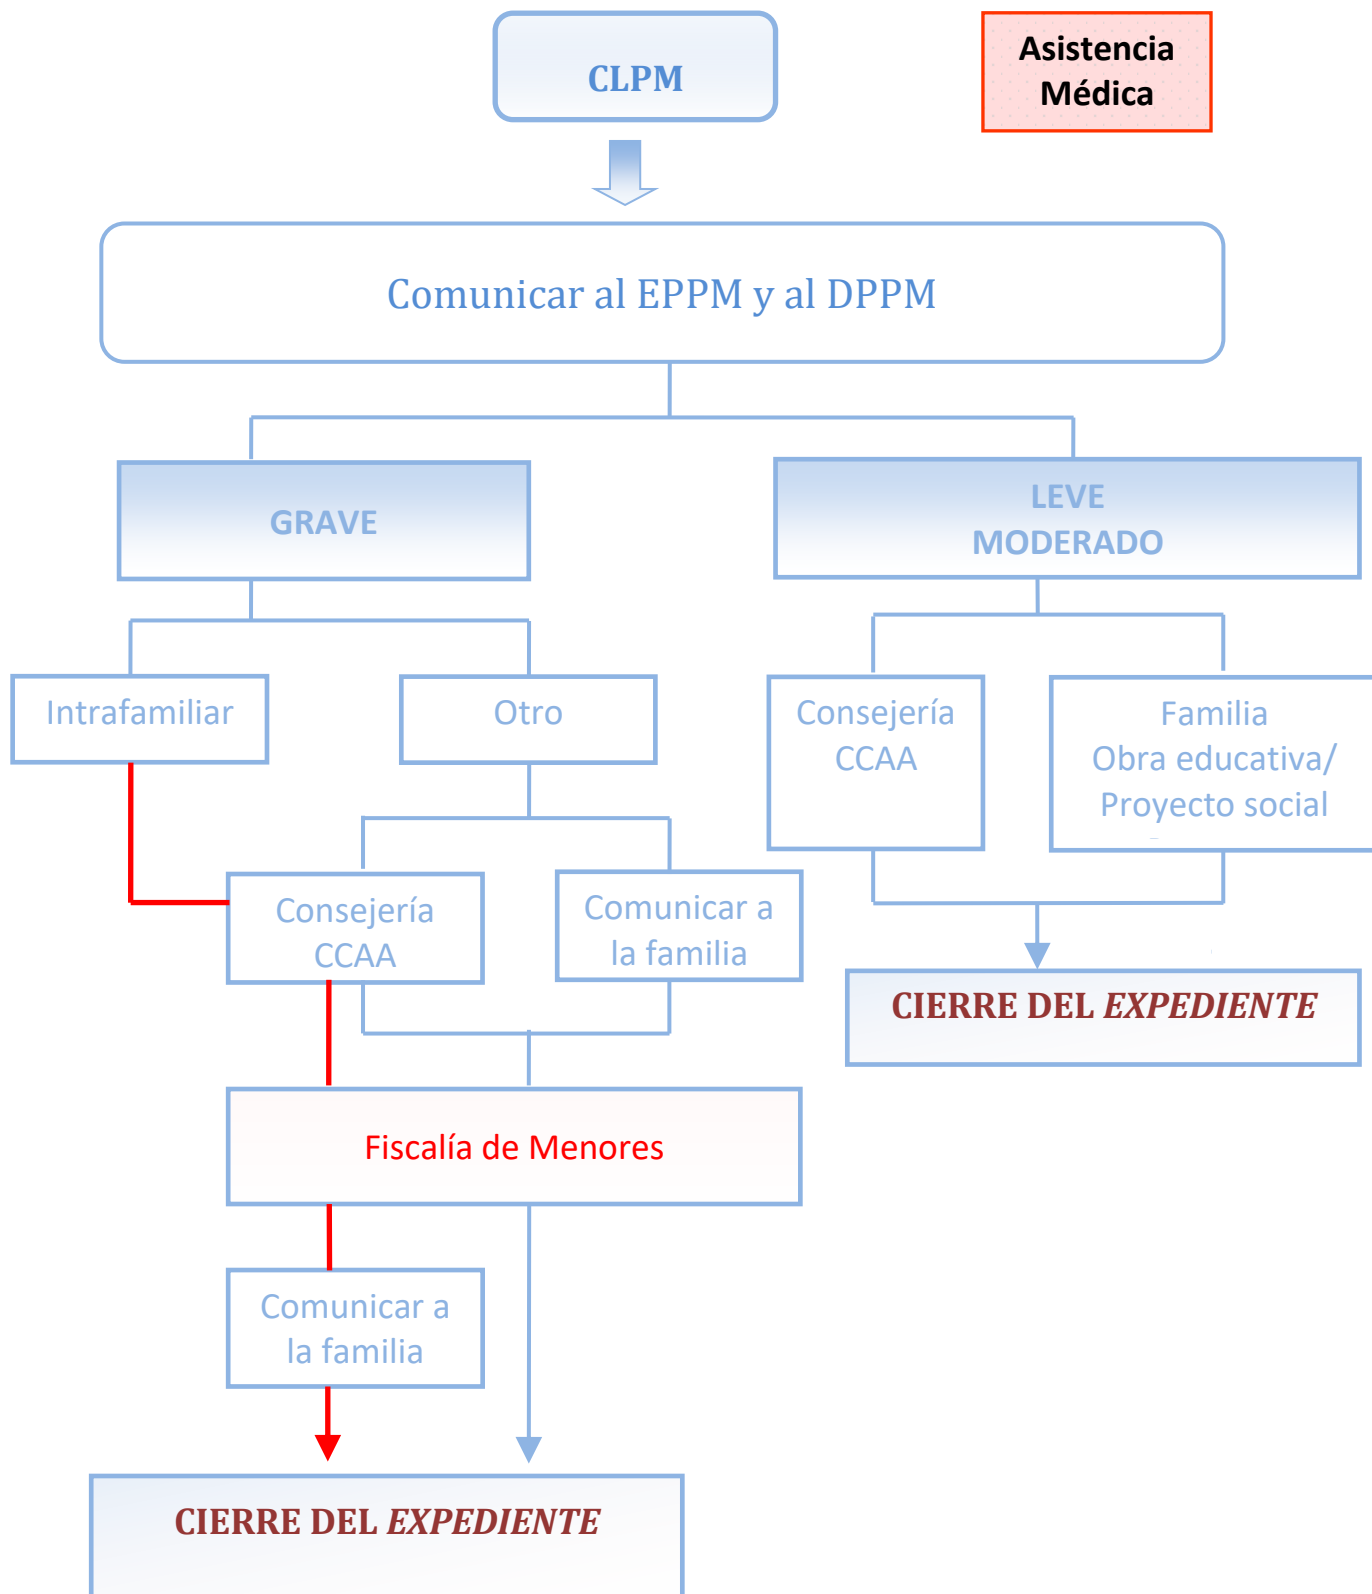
CLPM

Asistencia Médica

Comunicar al EPPM y al DPPM

GRAVE

LEVE
MODERADO

Intrafamiliar

Otro

Consejería CCAA

Familia
Obra educativa/
Proyecto social

Consejería CCAA

Comunicar a la familia

CIERRE DEL *EXPEDIENTE*

Fiscalía de Menores

Comunicar a la familia

CIERRE DEL *EXPEDIENTE*